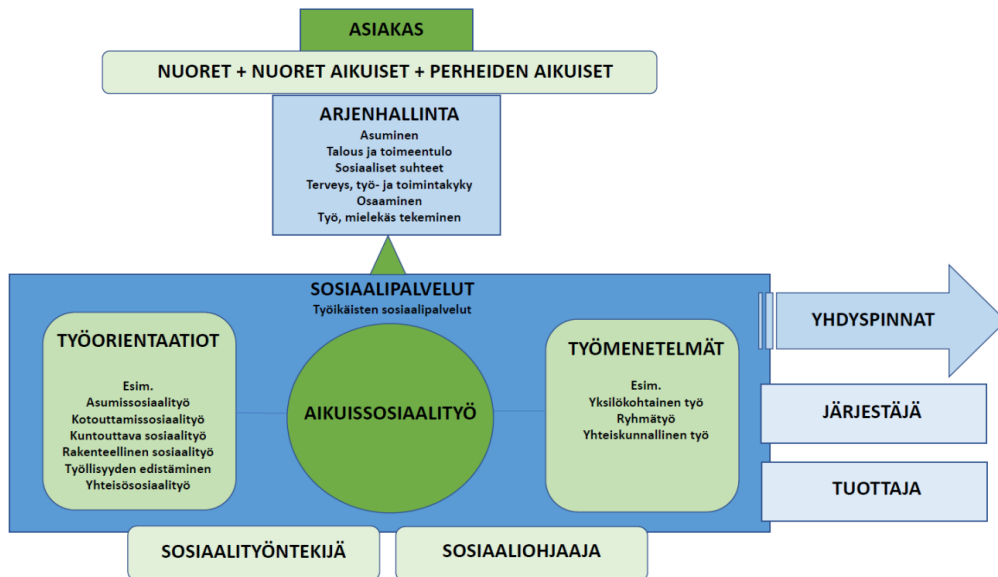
ASIAKAS

NUORET + NUORET AIKUISET + PERHEIDEN AIKUISET

ARJENHALLINTA
Asuminen
Talous ja toimeentulo
Sosiaaliset suhteet
Terveys, työ- ja toimintakyky
Osaaminen
Työ, mielekäs tekeminen

SOSIAALIPALVELUT
Työikäisten sosiaalipalvelut

TYÖORIENTAATIOT
Esim.
Asumissosiaalityö
Kotouttamissosiaalityö
Kuntouttava sosiaalityö
Rakenteellinen sosiaalityö
Työllisyyden edistäminen
Yhteisösosiaalityö

AIKUISSOSIAALITYÖ

TYÖMENETELMÄT
Esim.
Yksilökohtainen työ
Ryhmätyö
Yhteiskunnallinen työ

YHDYSPINNAT

JÄRJESTÄJÄ

TUOTTAJA

SOSIAALITYÖNTEKIJÄ

SOSIAALIOHJAAJA